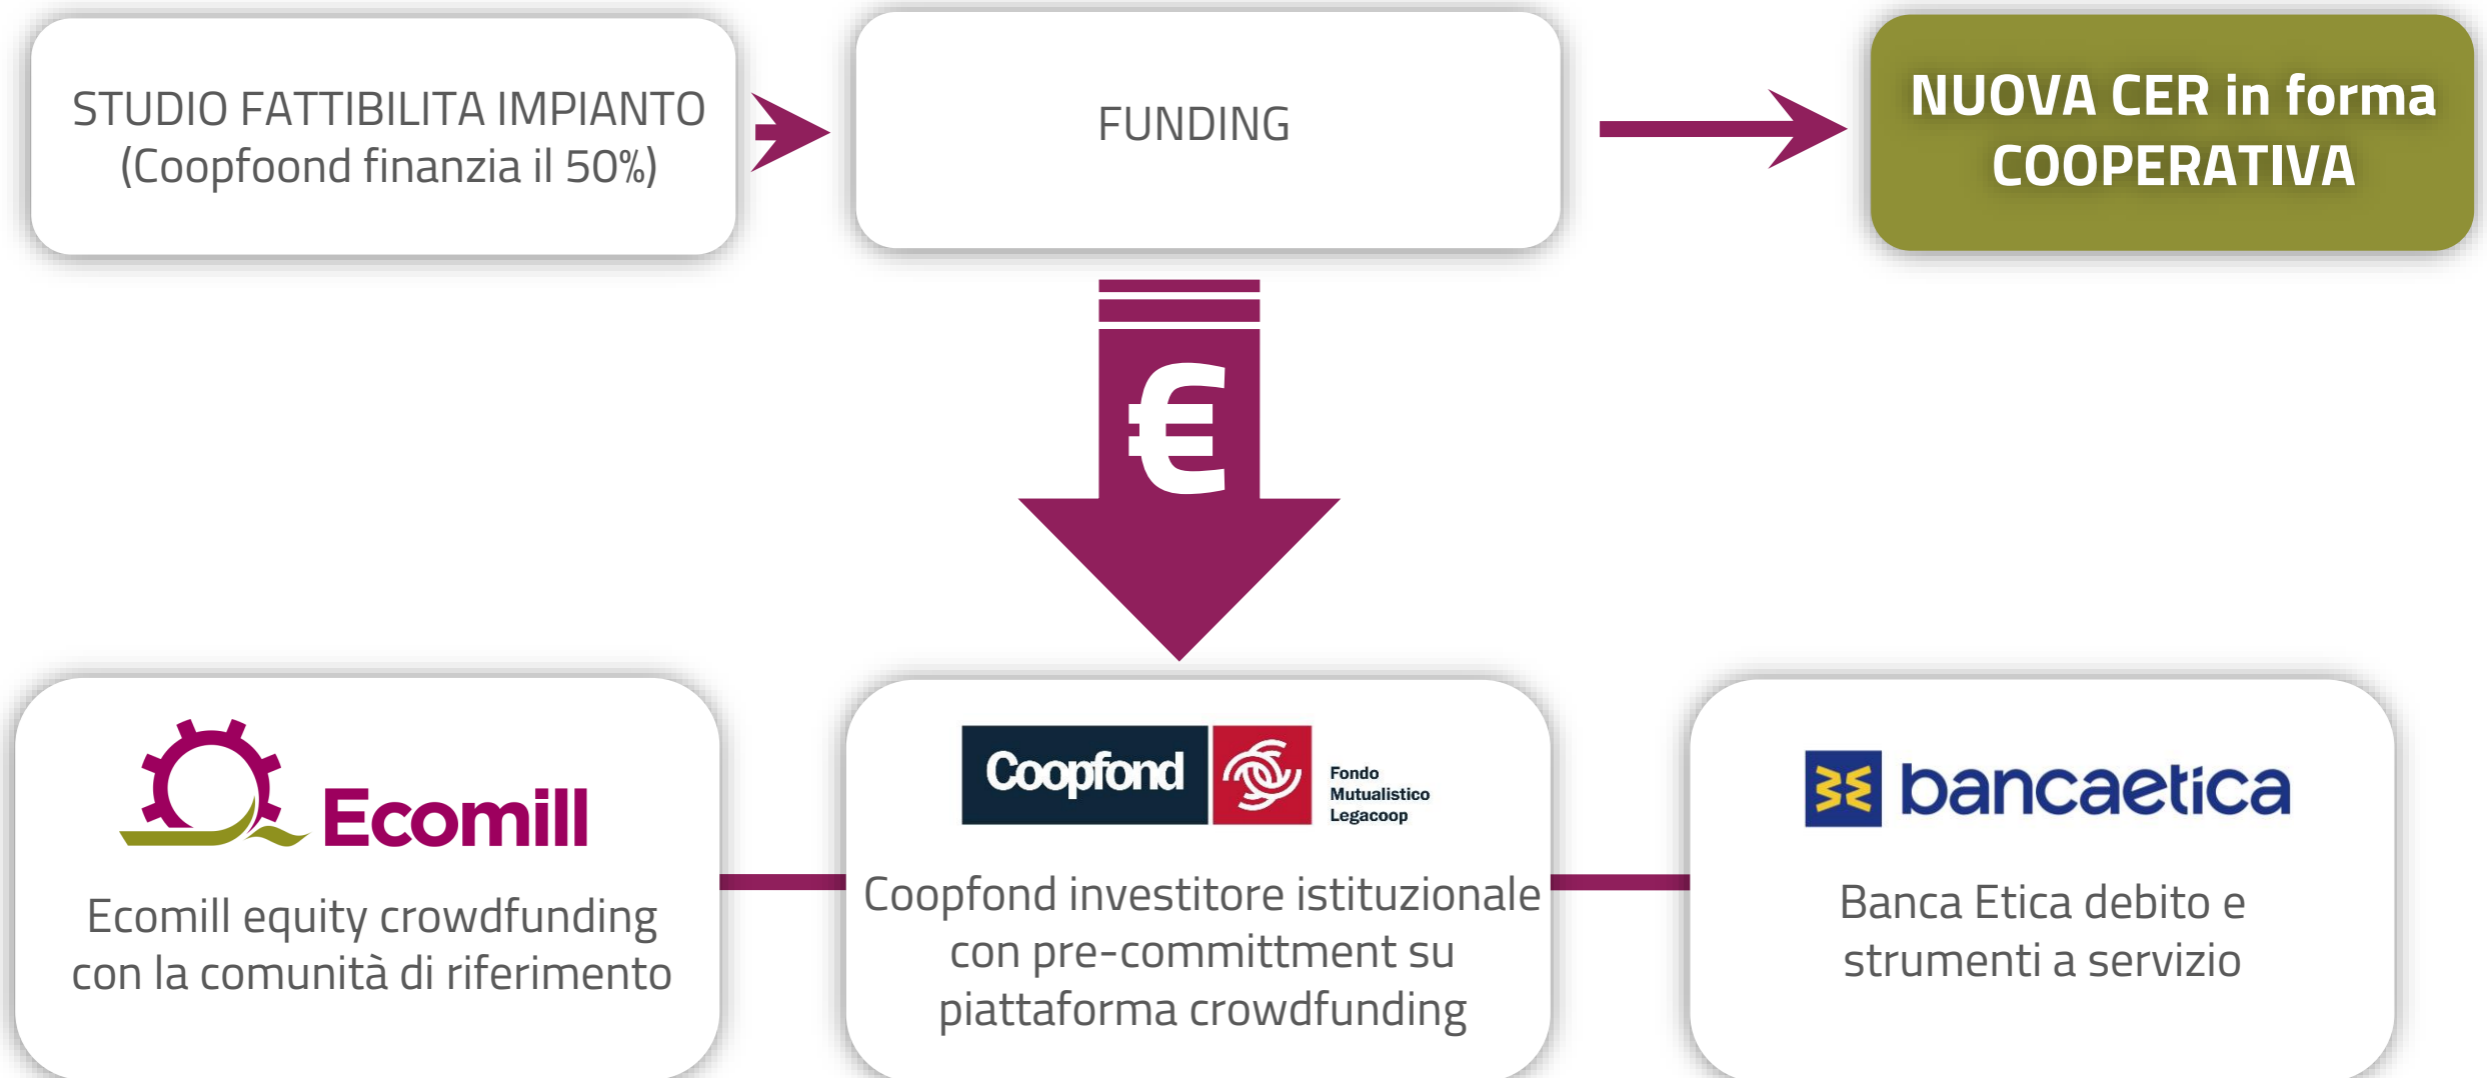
STUDIO FATTIBILITA IMPIANTO (Coopfoond finanzia il 50%)

FUNDING

NUOVA CER in forma COOPERATIVA

€

Ecomill

Ecomill equity crowdfunding con la comunità di riferimento

Coopfond Fondo Mutualistico Legacoop

Coopfond investitore istituzionale con pre-committment su piattaforma crowdfunding

bancaetica

Banca Etica debito e strumenti a servizio